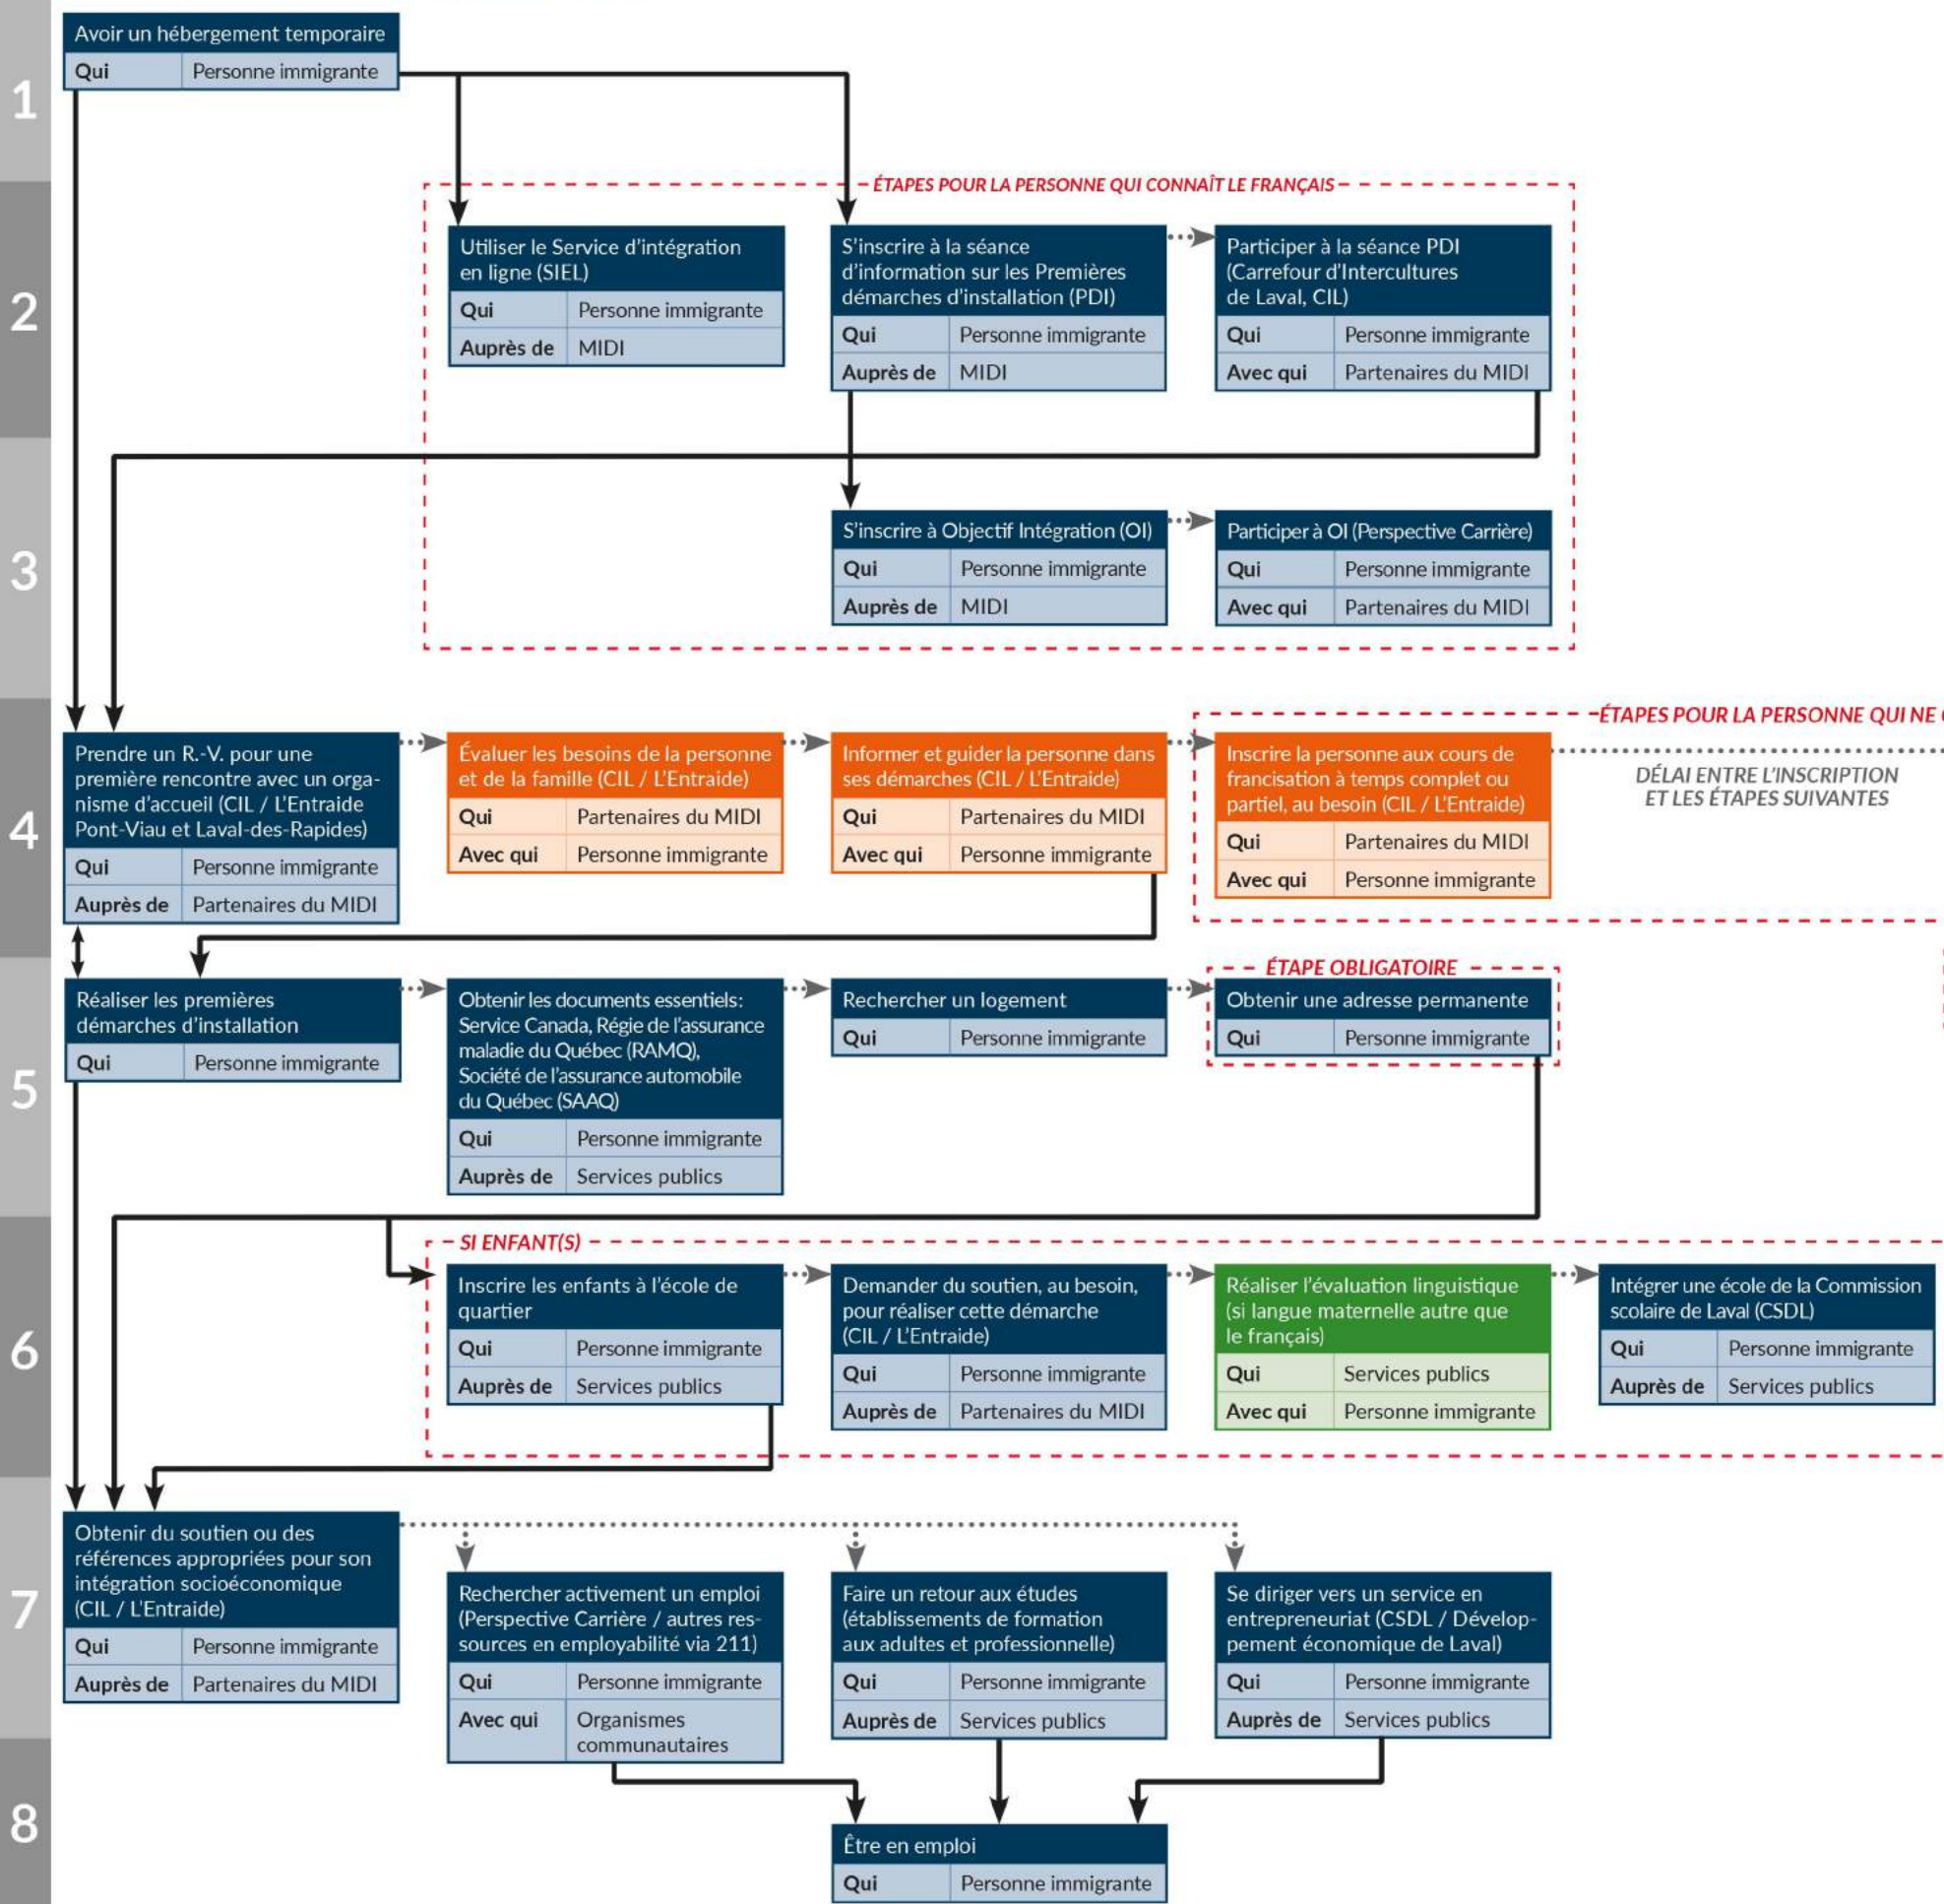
1

Avoir un hébergement temporaire
Qui | Personne immigrante

2

ÉTAPES POUR LA PERSONNE QUI CONNAÎT LE FRANÇAIS

Utiliser le Service d'intégration en ligne (SIEL)
Qui | Personne immigrante
Auprès de | MIDI

S'inscrire à la séance d'information sur les Premières démarches d'installation (PDI)
Qui | Personne immigrante
Auprès de | MIDI

Participer à la séance PDI (Carrefour d'Intercultures de Laval, CIL)
Qui | Personne immigrante
Avec qui | Partenaires du MIDI

3

S'inscrire à Objectif Intégration (OI)
Qui | Personne immigrante
Auprès de | MIDI

Participer à OI (Perspective Carrière)
Qui | Personne immigrante
Avec qui | Partenaires du MIDI

4

Prendre un R.-V. pour une première rencontre avec un organisme d'accueil (CIL / L'Entraide Pont-Viau et Laval-des-Rapides)
Qui | Personne immigrante
Auprès de | Partenaires du MIDI

Évaluer les besoins de la personne et de la famille (CIL / L'Entraide)
Qui | Partenaires du MIDI
Avec qui | Personne immigrante

Informer et guider la personne dans ses démarches (CIL / L'Entraide)
Qui | Partenaires du MIDI
Avec qui | Personne immigrante

ÉTAPES POUR LA PERSONNE QUI NE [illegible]

Inscrire la personne aux cours de francisation à temps complet ou partiel, au besoin (CIL / L'Entraide)
Qui | Partenaires du MIDI
Avec qui | Personne immigrante

DÉLAI ENTRE L'INSCRIPTION ET LES ÉTAPES SUIVANTES

5

Réaliser les premières démarches d'installation
Qui | Personne immigrante

Obtenir les documents essentiels: Service Canada, Régie de l'assurance maladie du Québec (RAMQ), Société de l'assurance automobile du Québec (SAAQ)
Qui | Personne immigrante
Auprès de | Services publics

Rechercher un logement
Qui | Personne immigrante

ÉTAPE OBLIGATOIRE
Obtenir une adresse permanente
Qui | Personne immigrante

6

SI ENFANT(S)

Inscrire les enfants à l'école de quartier
Qui | Personne immigrante
Auprès de | Services publics

Demander du soutien, au besoin, pour réaliser cette démarche (CIL / L'Entraide)
Qui | Personne immigrante
Auprès de | Partenaires du MIDI

Réaliser l'évaluation linguistique (si langue maternelle autre que le français)
Qui | Services publics
Avec qui | Personne immigrante

Intégrer une école de la Commission scolaire de Laval (CSDL)
Qui | Personne immigrante
Auprès de | Services publics

7

Obtenir du soutien ou des références appropriées pour son intégration socioéconomique (CIL / L'Entraide)
Qui | Personne immigrante
Auprès de | Partenaires du MIDI

Rechercher activement un emploi (Perspective Carrière / autres ressources en employabilité via 211)
Qui | Personne immigrante
Avec qui | Organismes communautaires

Faire un retour aux études (établissements de formation aux adultes et professionnelle)
Qui | Personne immigrante
Auprès de | Services publics

Se diriger vers un service en entrepreneuriat (CSDL / Développement économique de Laval)
Qui | Personne immigrante
Auprès de | Services publics

8

Être en emploi
Qui | Personne immigrante